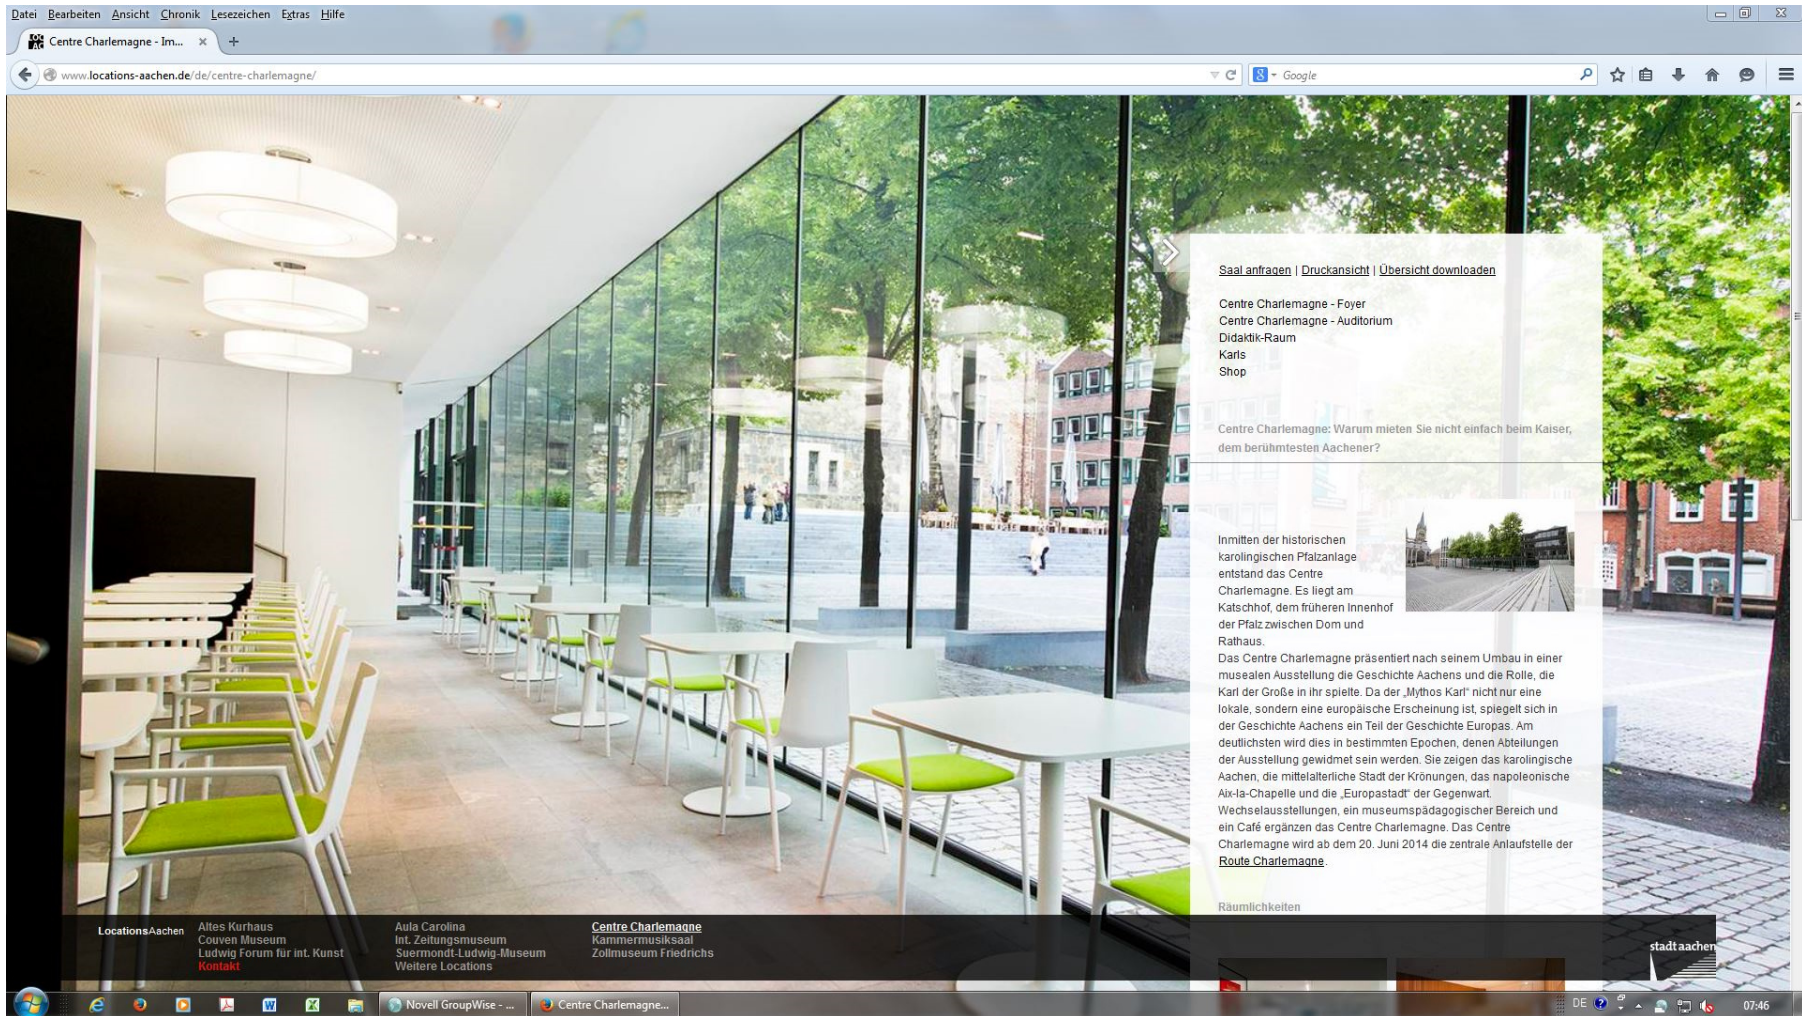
Datei Bearbeiten Ansicht Chronik Lesezeichen Extras Hilfe

Centre Charlemagne - Im... ×

www.locations-aachen.de/de/centre-charlemagne/

Google

Saal anfragen | Druckansicht | Übersicht downloaden

Centre Charlemagne - Foyer
Centre Charlemagne - Auditorium
Didaktik-Raum
Karls
Shop

Centre Charlemagne: Warum mieten Sie nicht einfach beim Kaiser, dem berühmtesten Aachener?

Inmitten der historischen karolingischen Pfalzanlage entstand das Centre Charlemagne. Es liegt am Katschhof, dem früheren Innenhof der Pfalz zwischen Dom und Rathaus.
Das Centre Charlemagne präsentiert nach seinem Umbau in einer musealen Ausstellung die Geschichte Aachens und die Rolle, die Karl der Große in ihr spielte. Da der „Mythos Karl" nicht nur eine lokale, sondern eine europäische Erscheinung ist, spiegelt sich in der Geschichte Aachens ein Teil der Geschichte Europas. Am deutlichsten wird dies in bestimmten Epochen, denen Abteilungen der Ausstellung gewidmet sein werden. Sie zeigen das karolingische Aachen, die mittelalterliche Stadt der Krönungen, das napoleonische Aix-la-Chapelle und die „Europastadt" der Gegenwart.
Wechselausstellungen, ein museumspädagogischer Bereich und ein Café ergänzen das Centre Charlemagne. Das Centre Charlemagne wird ab dem 20. Juni 2014 die zentrale Anlaufstelle der Route Charlemagne.

Räumlichkeiten

LocationsAachen
Altes Kurhaus
Couven Museum
Ludwig Forum für int. Kunst
Kontakt
Aula Carolina
Int. Zeitungsmuseum
Suermondt-Ludwig-Museum
Weitere Locations
Centre Charlemagne
Kammermusiksaal
Zollmuseum Friedrichs

stadt aachen

Novell GroupWise - ...
Centre Charlemagne...
DE
07:46